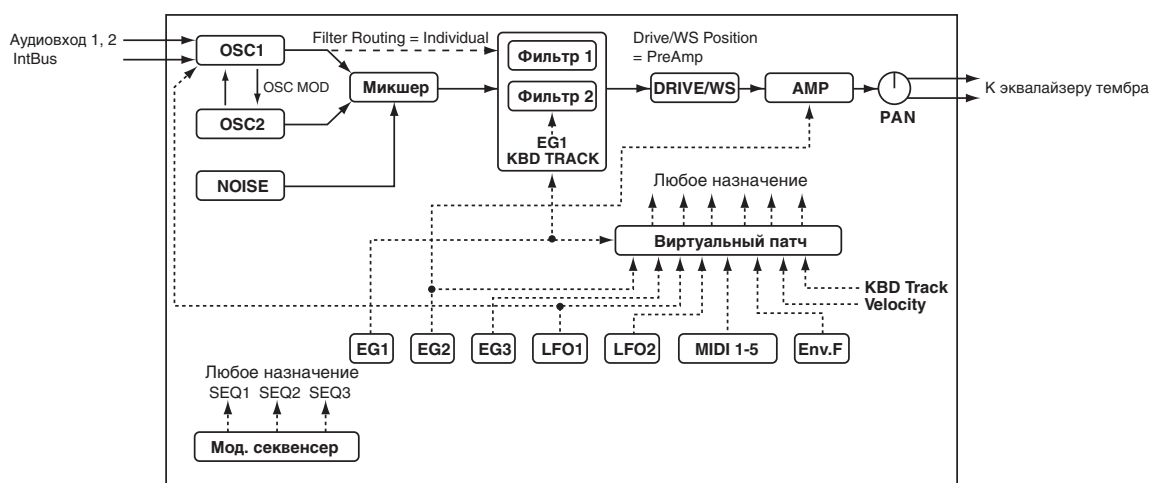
Аудиовход 1, 2
IntBus
OSC1
Filter Routing = Individual
Фильтр 1
Drive/WS Position
= PreAmp
OSC MOD
Микшер
Фильтр 2
DRIVE/WS
AMP
К эквалайзеру тембра
OSC2
EG1
KBD TRACK
PAN
NOISE
Любое назначение
Виртуальный патч
KBD Track
Velocity
EG1
EG2
EG3
LFO1
LFO2
MIDI 1-5
Env.F
Любое назначение
SEQ1 SEQ2 SEQ3
Мод. секвенсер